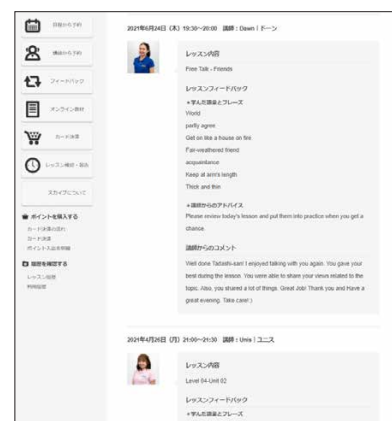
日時から予約

講師から予約

フィードバック

オンライン教材

カード決済

レッスン確認・取消

スカイプについて

ポイントを購入する
カード決済の流れ
カード決済
ポイント入金明細

履歴を確認する
レッスン履歴
判明履歴

2021年6月24日 (木) 19:30~20:00 講師：Dawn | ドーン

レッスン内容

Free Talk - Friends

レッスンフィードバック

＋学んだ語彙とフレーズ

World
partly agree
Get on like a house on fire
Fair-weathered friend
acquaintance
Keep at arm's length
Thick and thin

＋講師からのアドバイス

Please review today's lesson and put them into practice when you get a chance.

講師からのコメント

Well done Tadashi-sam! I enjoyed talking with you again. You gave your best during the lesson. You were able to share your views related to the topic. Also, you shared a lot of things. Great Job! Thank you and Have a great evening. Take care!:)

2021年4月26日 (月) 21:00~21:30 講師：Unis | ユニス

レッスン内容

Level 04-Unit 02

レッスンフィードバック

＋学んだ語彙とフレーズ